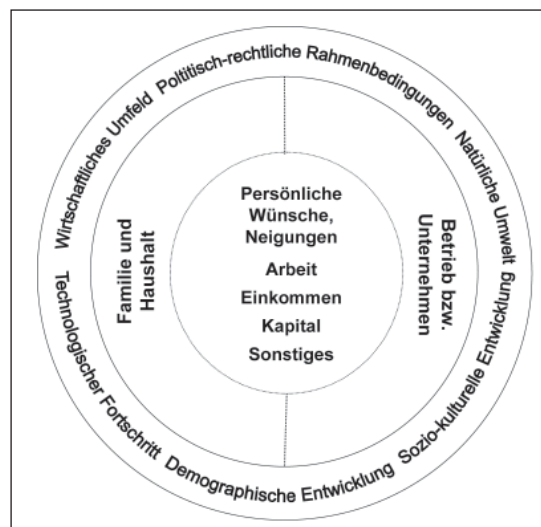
Persönliche Wünsche, Neigungen
Arbeit
Einkommen
Kapital
Sonstiges

Familie und Haushalt

Betrieb bzw. Unternehmen

Wirtschaftliches Umfeld Politisch-rechtliche Rahmenbedingungen Natürliche Umwelt Sozio-kulturelle Entwicklung Demographische Entwicklung Technologischer Fortschritt